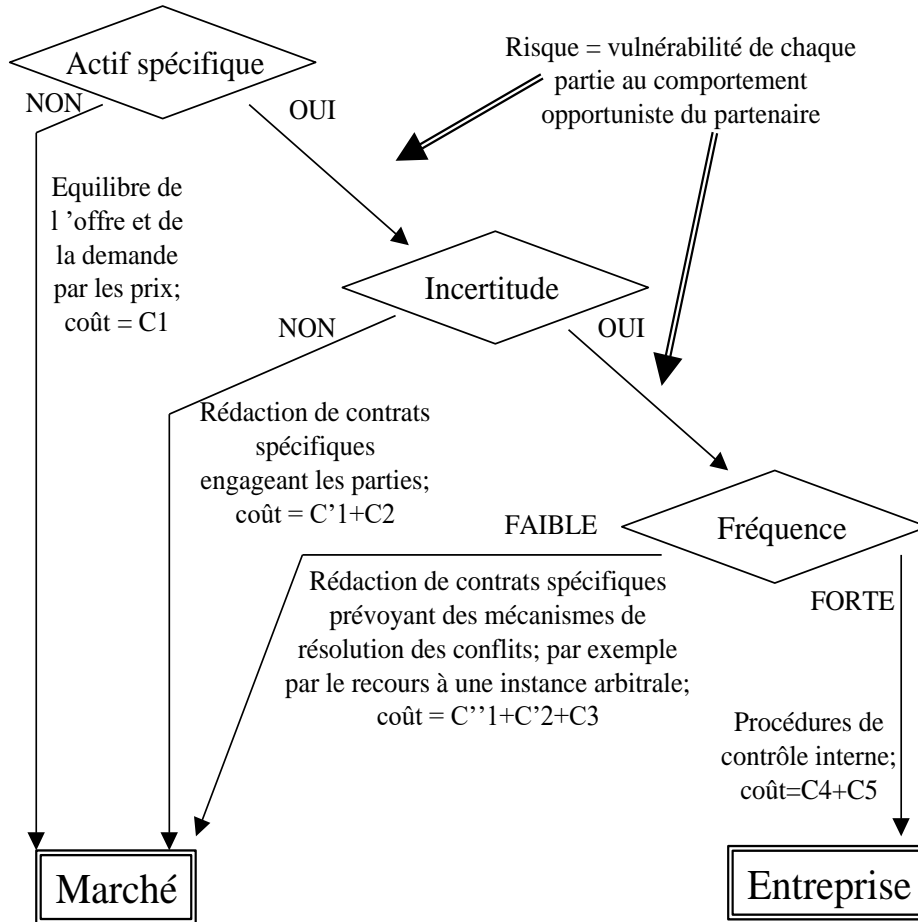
Actif spécifique

Risque = vulnérabilité de chaque partie au comportement opportuniste du partenaire

NON

OUI

Equilibre de l 'offre et de la demande par les prix; coût = C1

Incertitude

NON

OUI

Rédaction de contrats spécifiques engageant les parties; coût = C'1+C2

FAIBLE

Fréquence

Rédaction de contrats spécifiques prévoyant des mécanismes de résolution des conflits; par exemple par le recours à une instance arbitrale; coût = C''1+C'2+C3

FORTE

Procédures de contrôle interne; coût=C4+C5

Marché

Entreprise